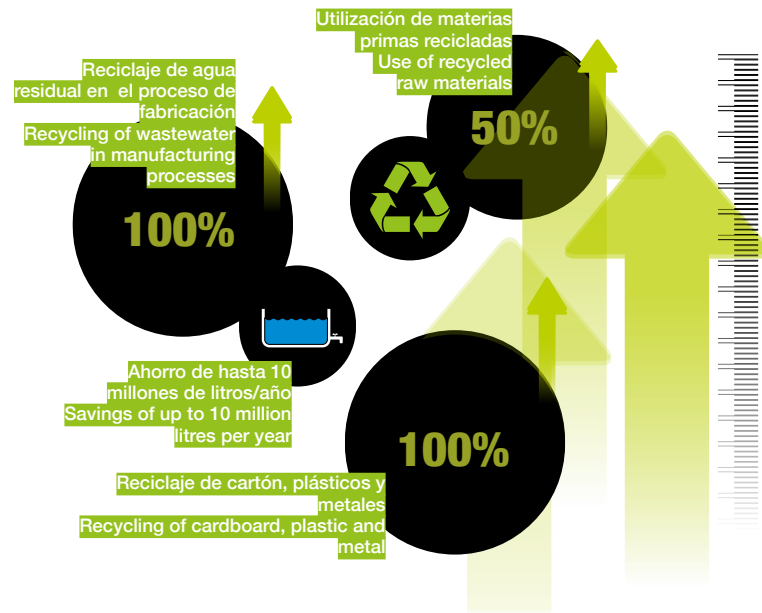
Utilización de materias primas recicladas
Use of recycled raw materials

Reciclaje de agua residual en el proceso de fabricación
Recycling of wastewater in manufacturing processes

50%

100%

Ahorro de hasta 10 millones de litros/año
Savings of up to 10 million litres per year

100%

Reciclaje de cartón, plásticos y metales
Recycling of cardboard, plastic and metal